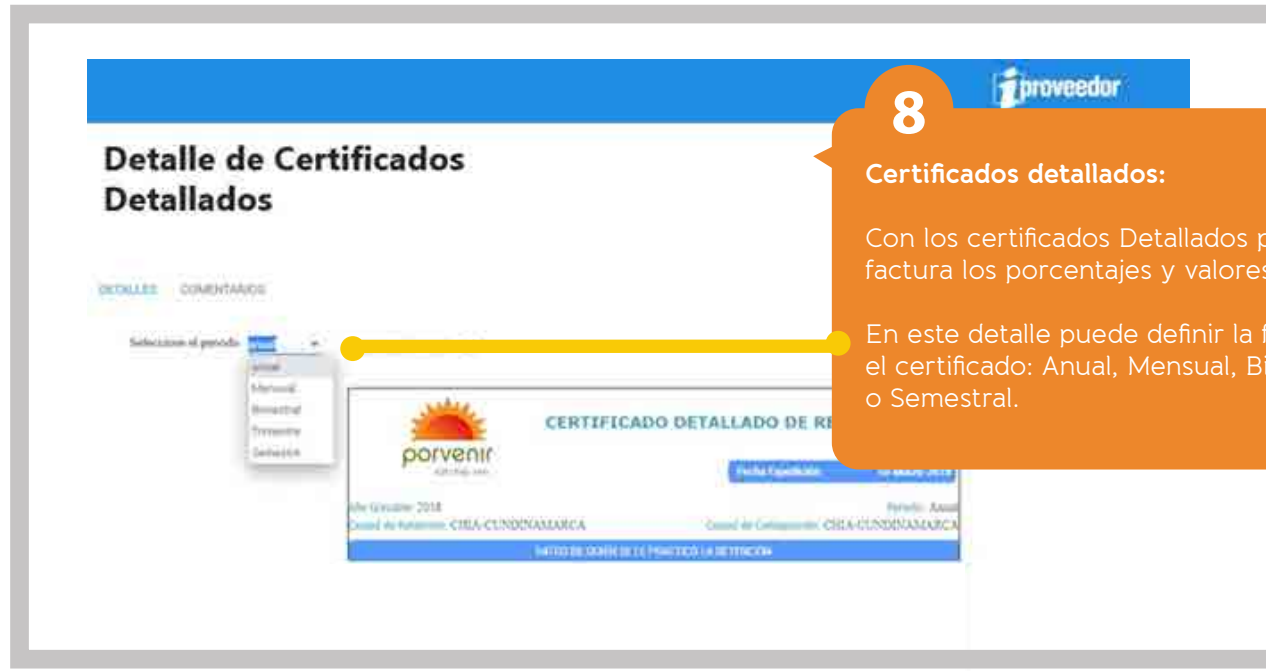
proveedor

Detalle de Certificados Detallados

DETALLES COMENTARIOS

Seleccione el periodo Anual

Anual
Mensual
Bimestral
Trimestre
Semestre

porvenir

CERTIFICADO DETALLADO DE RE

Fecha Expedición

Año Gravable: 2018

Periodo: Anual

Ciudad de Retención: CHIA-CUNDINAMARCA

Ciudad de Consignación: CHIA-CUNDINAMARCA

DATOS DE QUIEN SE LE PRACTICÓ LA RETENCIÓN

8

Certificados detallados:

Con los certificados Detallados p factura los porcentajes y valores

En este detalle puede definir la f el certificado: Anual, Mensual, Bi o Semestral.